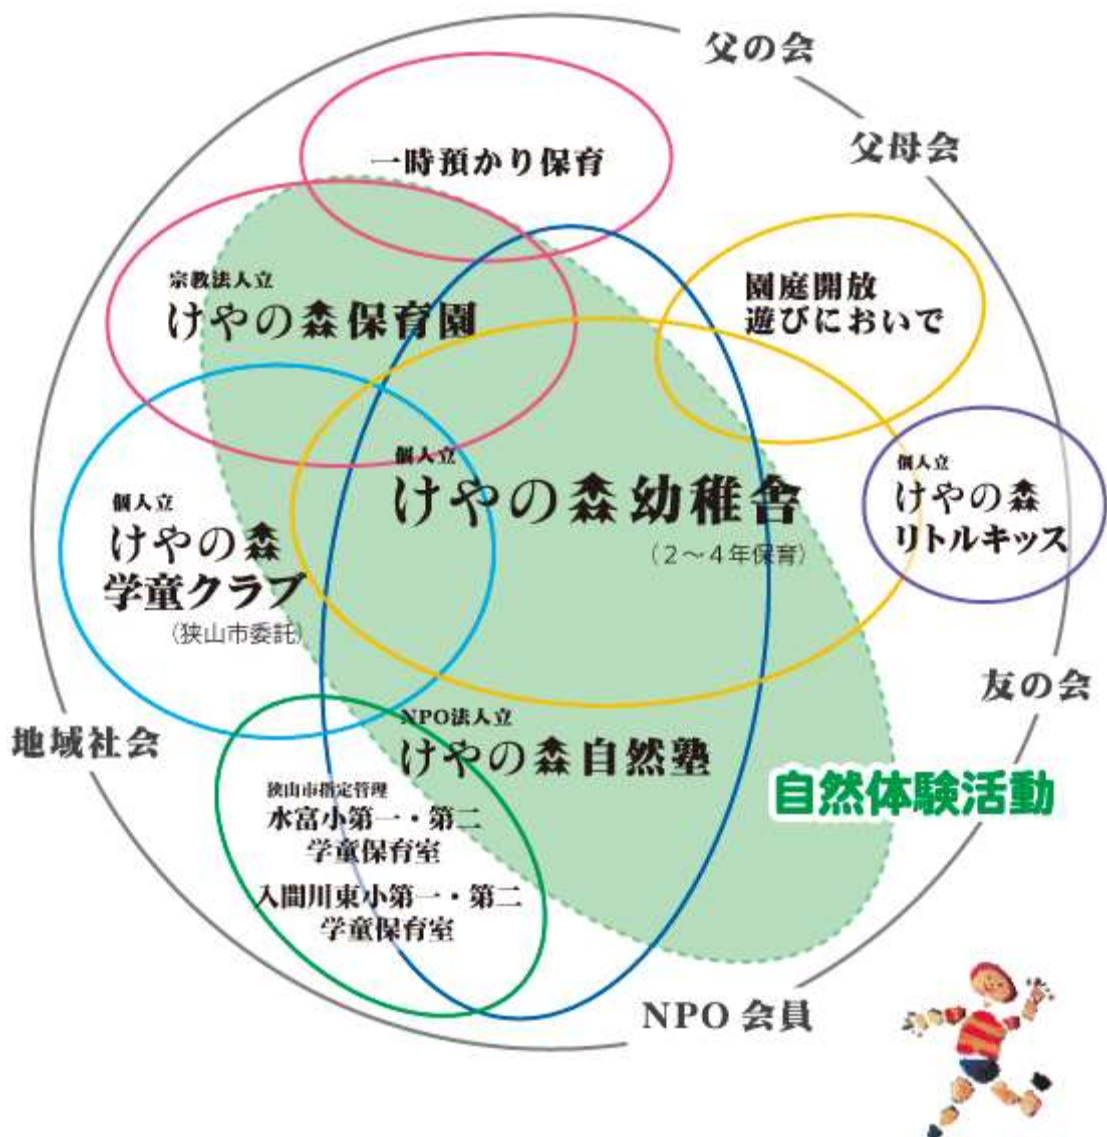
父の会

父母会

一時預かり保育

宗教法人立
けやの森保育園

園庭開放
遊びにおいで

個人立
けやの森幼稚舎
（2～4年保育）

個人立
けやの森
リトルキッス

個人立
けやの森
学童クラブ
（狭山市委託）

友の会

地域社会

NPO法人立
けやの森自然塾

自然体験活動

狭山市指定管理
水富小第一・第二
学童保育室

入間川東小第一・第二
学童保育室

NPO 会員